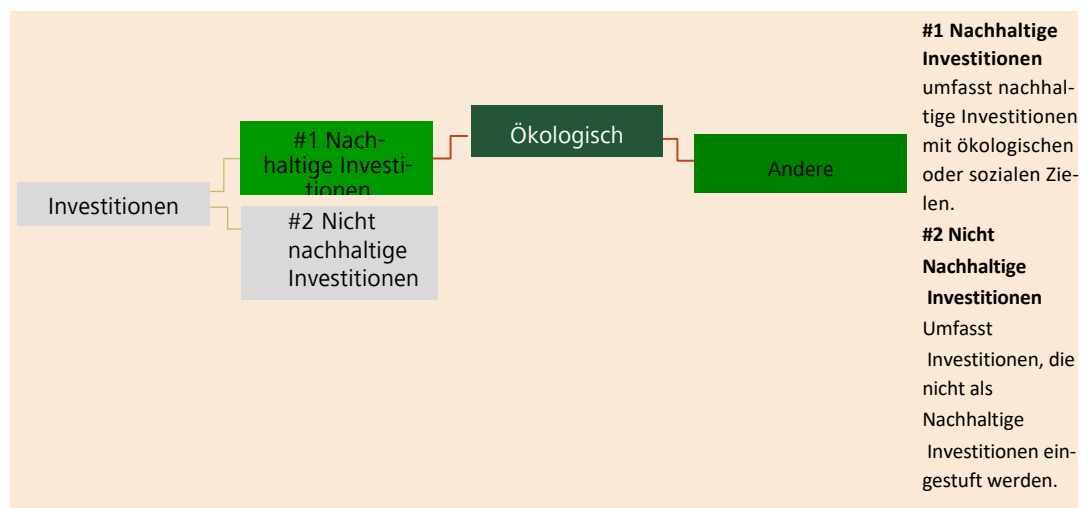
Investitionen

#1 Nachhaltige Investitionen

#2 Nicht nachhaltige Investitionen

Ökologisch

Andere

**#1 Nachhaltige Investitionen** umfasst nachhaltige Investitionen mit ökologischen oder sozialen Zielen.

**#2 Nicht Nachhaltige Investitionen** Umfasst Investitionen, die nicht als Nachhaltige Investitionen eingestuft werden.